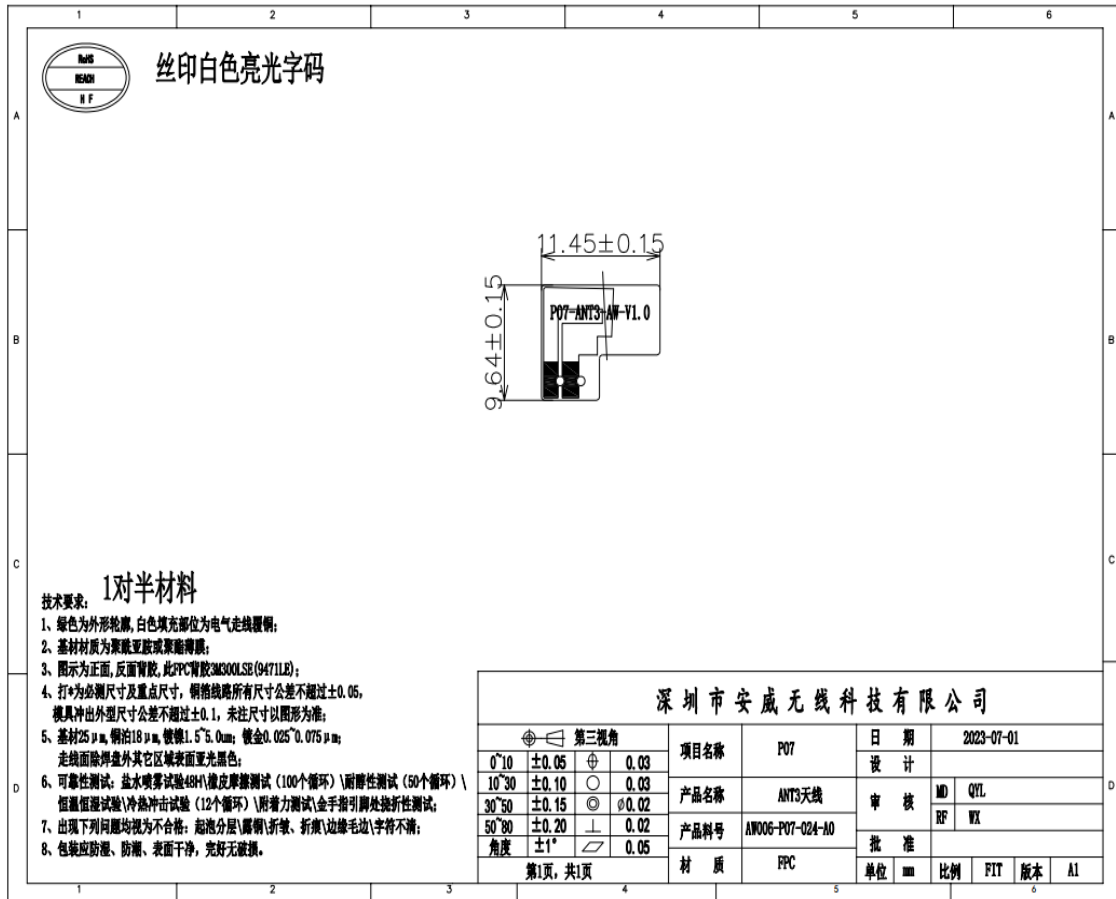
1 2 3 4 5 6

A

RoHS
REACH
H F

丝印白色亮光字码

11.45±0.15

9.64±0.15

P07-ANT3-AW-V1.0

B

C

技术要求： 1对半材料
1、绿色为外形轮廓，白色填充部位为电气走线覆铜；
2、基材材质为聚酰亚胺或聚酯薄膜；
3、图示为正面，反面背胶，此FPC背胶3M300LSE(9471LE)；
4、打*为必测尺寸及重点尺寸，铜箔线路所有尺寸公差不超过±0.05，模具冲出外型尺寸公差不超过±0.1，未注尺寸以图形为准；
5、基材25μm，铜箔18μm，镀镍1.5~5.0um；镀金0.025~0.075μm；走线面除焊盘外其它区域表面亚光黑色；
6、可靠性测试：盐水喷雾试验48H\橡皮摩擦测试（100个循环）\耐醇性测试（50个循环）\恒温恒湿试验\冷热冲击试验（12个循环）\附着力测试\金手指引脚处挠折性测试；
7、出现下列问题均视为不合格：起泡分层\露铜\折皱、折痕\边缘毛边\字符不清；
8、包装应防湿、防潮、表面干净，完好无破损。

深圳市安威无线科技有限公司

| 第三视角 | | | |
|---|---|---|---|
| 0~10 | ±0.05 | ⊕ | 0.03 |
| 10~30 | ±0.10 | ○ | 0.03 |
| 30~50 | ±0.15 | ◎ | ∅0.02 |
| 50~80 | ±0.20 | ⊥ | 0.02 |
| 角度 | ±1° | ▱ | 0.05 |
| 第1页，共1页 | | | |

| 项目名称 | P07 |
|---|---|
| 产品名称 | ANT3天线 |
| 产品料号 | AW006-P07-024-A0 |
| 材质 | FPC |

| 日期 | 2023-07-01 | | | | |
|---|---|---|---|---|---|
| 设计 | | | | | |
| 审核 | MD | QYL | | | |
| | RF | WX | | | |
| 批准 | | | | | |
| 单位 | mm | 比例 | FIT | 版本 | A1 |

D

1 2 3 4 5 6